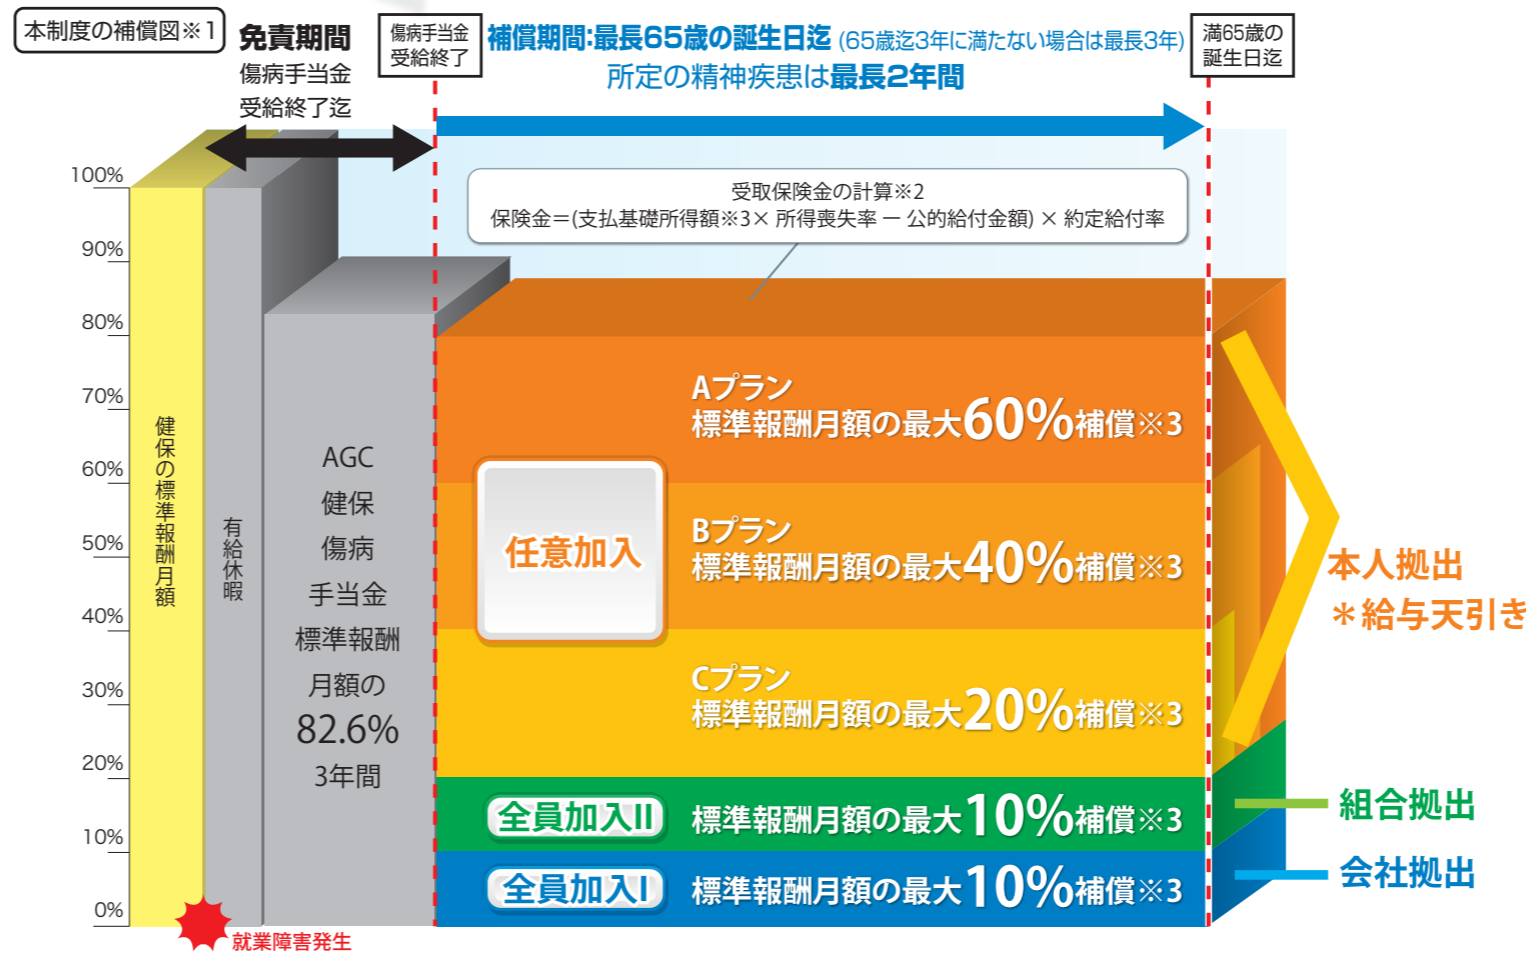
本制度の補償図※1

免責期間
傷病手当金
受給終了迄

傷病手当金
受給終了

補償期間:最長65歳の誕生日迄 (65歳迄3年に満たない場合は最長3年)
所定の精神疾患は最長2年間

満65歳の
誕生日迄

100%
90%
80%
70%
60%
50%
40%
30%
20%
10%
0%

受取保険金の計算※2
保険金=(支払基礎所得額※3× 所得喪失率 ー 公的給付金額) × 約定給付率

健保の標準報酬月額

有給休暇

AGC
健保
傷病
手当金
標準報酬
月額の
82.6%
3年間

任意加入

Aプラン
標準報酬月額の最大60%補償※3

Bプラン
標準報酬月額の最大40%補償※3

Cプラン
標準報酬月額の最大20%補償※3

全員加入II
標準報酬月額の最大10%補償※3

全員加入I
標準報酬月額の最大10%補償※3

本人拠出
＊給与天引き

組合拠出

会社拠出

就業障害発生